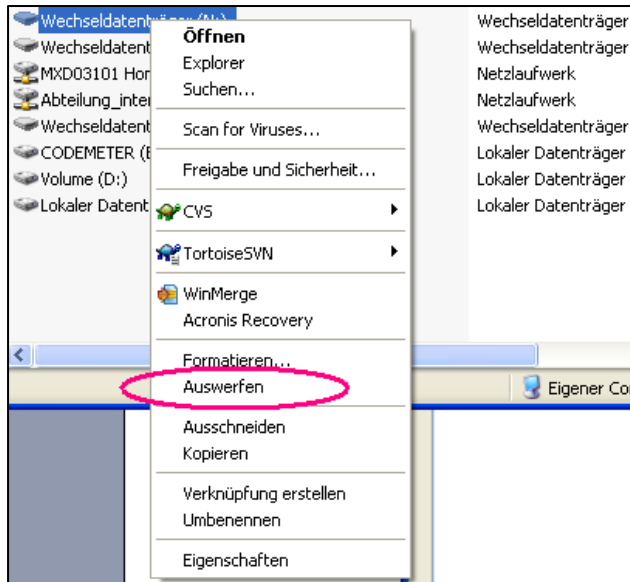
Wechseldatenträger (N:)
Wechseldatent
MXD03101 Hor
Abteilung_inter
Wechseldatent
CODEMETER (E
Volume (D:)
Lokaler Datent

Wechseldatenträger
Wechseldatenträger
Netzlaufwerk
Netzlaufwerk
Wechseldatenträger
Lokaler Datenträger
Lokaler Datenträger
Lokaler Datenträger

Öffnen
Explorer
Suchen...
Scan for Viruses...
Freigabe und Sicherheit...
CVS
TortoiseSVN
WinMerge
Acronis Recovery
Formatieren...
Auswerfen
Ausschneiden
Kopieren
Verknüpfung erstellen
Umbenennen
Eigenschaften

Eigener Co